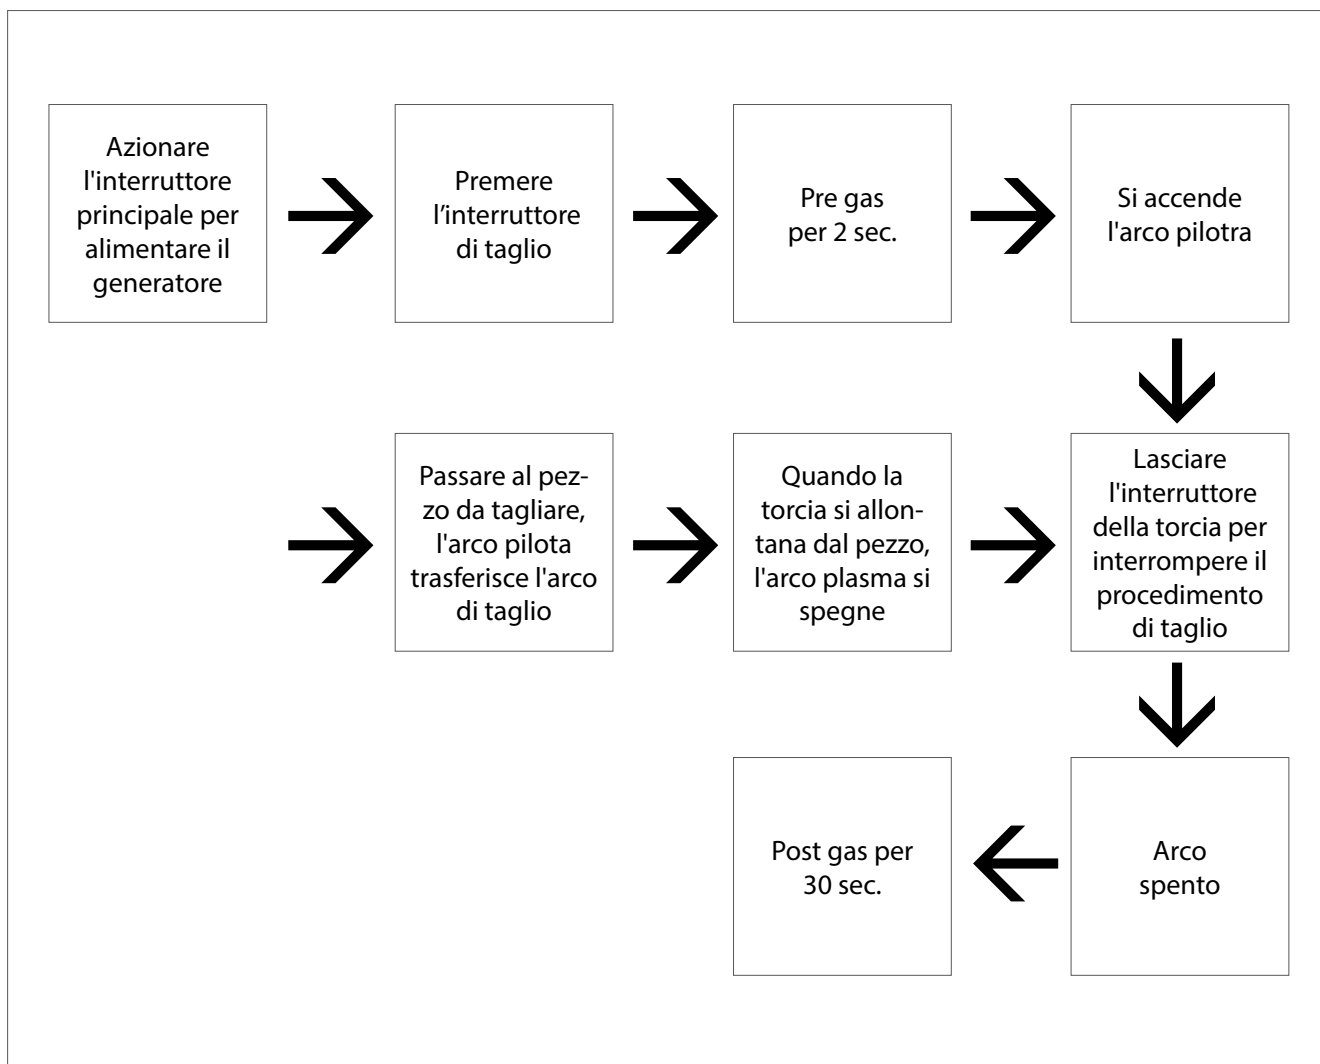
Azionare l'interruttore principale per alimentare il generatore

Premere l’interruttore di taglio

Pre gas per 2 sec.

Si accende l'arco pilotra

Passare al pezzo da tagliare, l'arco pilota trasferisce l'arco di taglio

Quando la torcia si allontana dal pezzo, l'arco plasma si spegne

Lasciare l'interruttore della torcia per interrompere il procedimento di taglio

Post gas per 30 sec.

Arco spento